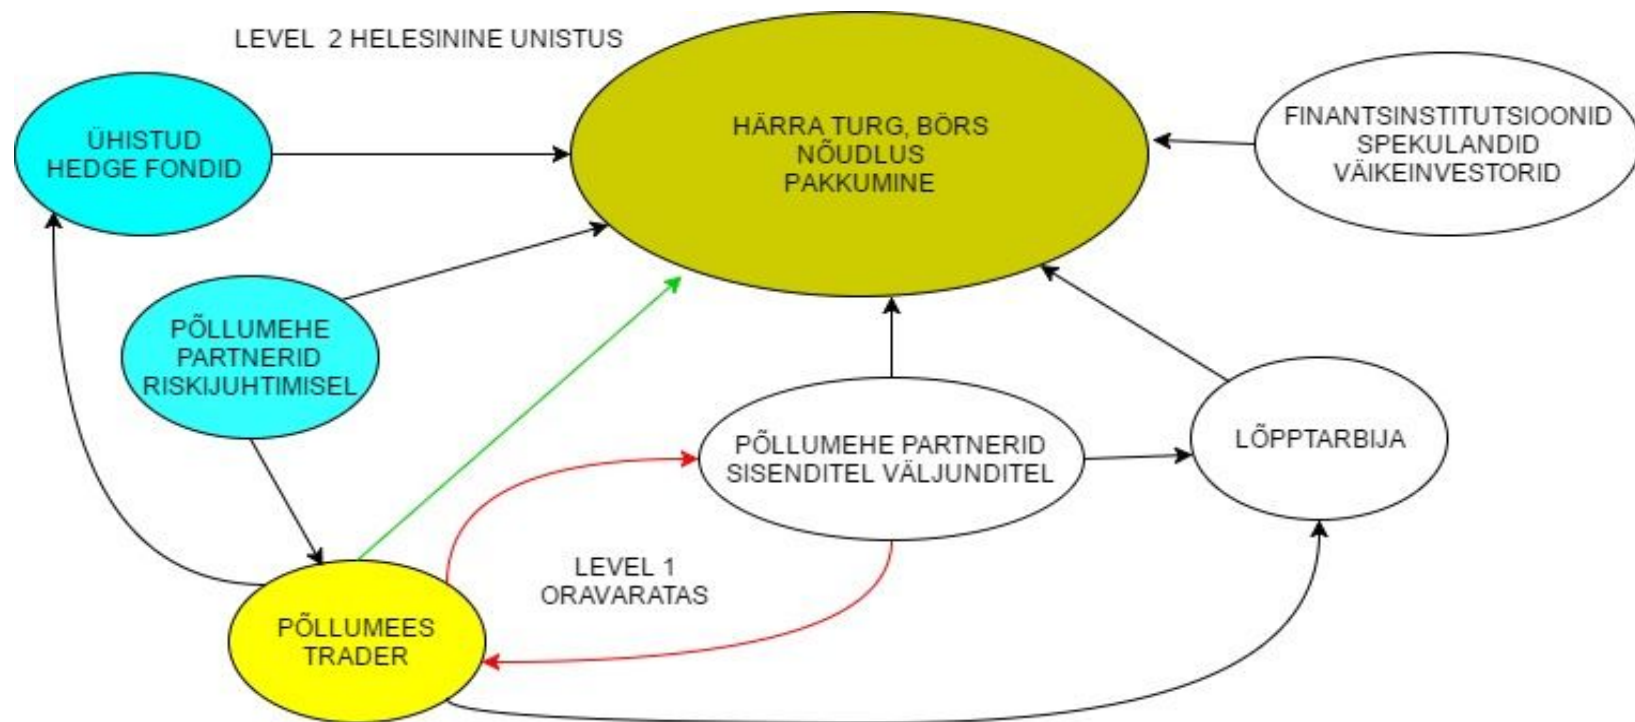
LEVEL 2 HELESININE UNISTUS

ÜHISTUD
HEDGE FONDID

HÄRRA TURG, BÖRS
NÕUDLUS
PAKKUMINE

FINANTSINSTITUTSIOONID
SPEKULANDID
VÄIKEINVESTORID

PÕLLUMEHE
PARTNERID
RISKIJUHTIMISEL

PÕLLUMEHE PARTNERID
SISENDITEL VÄLJUNDITEL

LÕPPTARBIJA

LEVEL 1
ORAVARATAS

PÕLLUMEES
TRADER